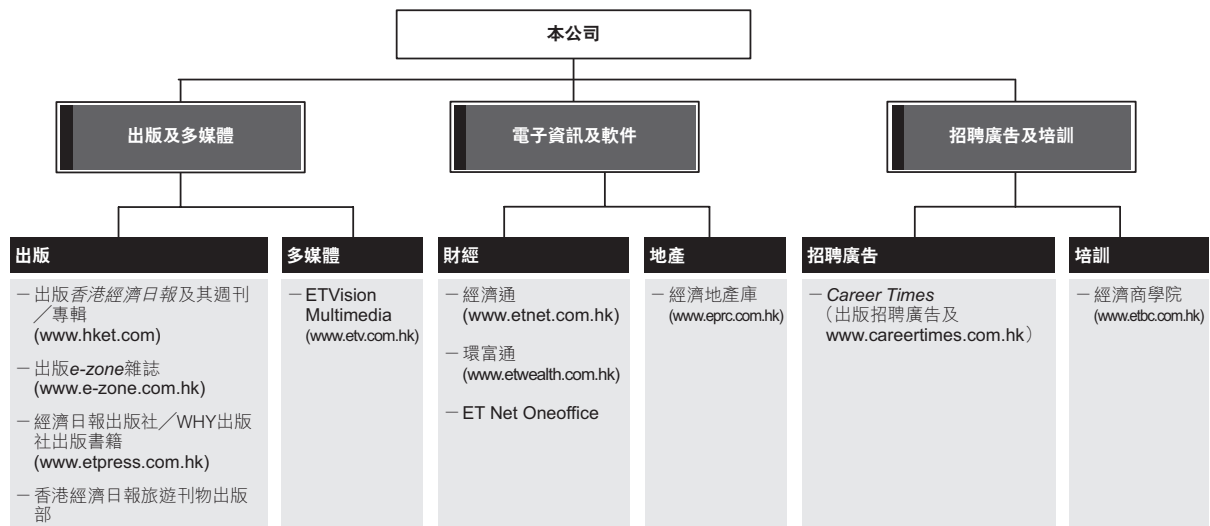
本公司

出版及多媒體

電子資訊及軟件

招聘廣告及培訓

出版

－出版香港經濟日報及其週刊／專輯 (www.hket.com)

－出版e-zone雜誌 (www.e-zone.com.hk)

－經濟日報出版社／WHY出版社出版書籍 (www.etpress.com.hk)

－香港經濟日報旅遊刊物出版部

多媒體

－ETVision Multimedia (www.etv.com.hk)

財經

－經濟通 (www.etnet.com.hk)

－環富通 (www.etwealth.com.hk)

－ET Net Oneoffice

地產

－經濟地產庫 (www.eprc.com.hk)

招聘廣告

－Career Times (出版招聘廣告及 www.careertimes.com.hk)

培訓

－經濟商學院 (www.etbc.com.hk)